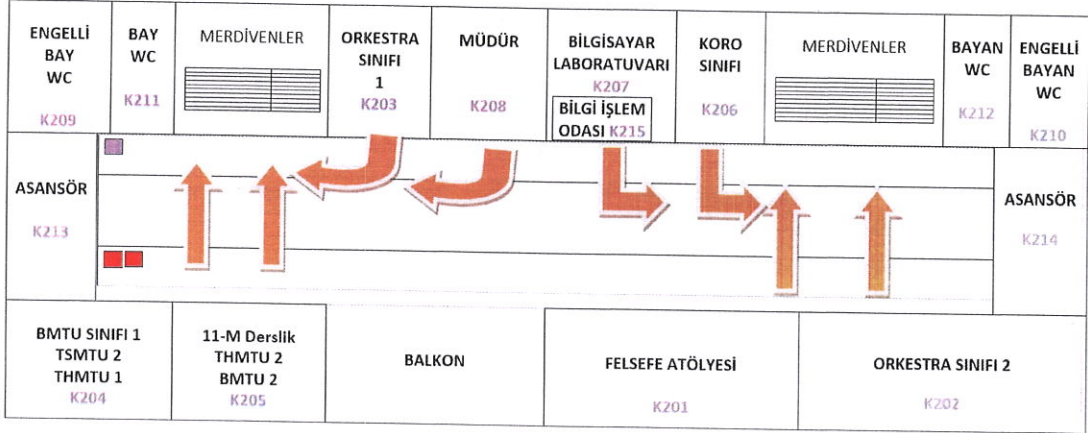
ENGELLİ BAY WC
K209

BAY WC
K211

MERDİVENLER

ORKESTRA SINIFI 1
K203

MÜDÜR
K208

BİLGİSAYAR LABORATUVARI
K207

BİLGİ İŞLEM ODASI K215

KORO SINIFI
K206

MERDİVENLER

BAYAN WC
K212

ENGELLİ BAYAN WC
K210

ASANSÖR
K213

ASANSÖR
K214

BMTU SINIFI 1
TSMTU 2
THMTU 1
K204

11-M Derslik
THMTU 2
BMTU 2
K205

BALKON

FELSEFE ATÖLYESİ
K201

ORKESTRA SINIFI 2
K202